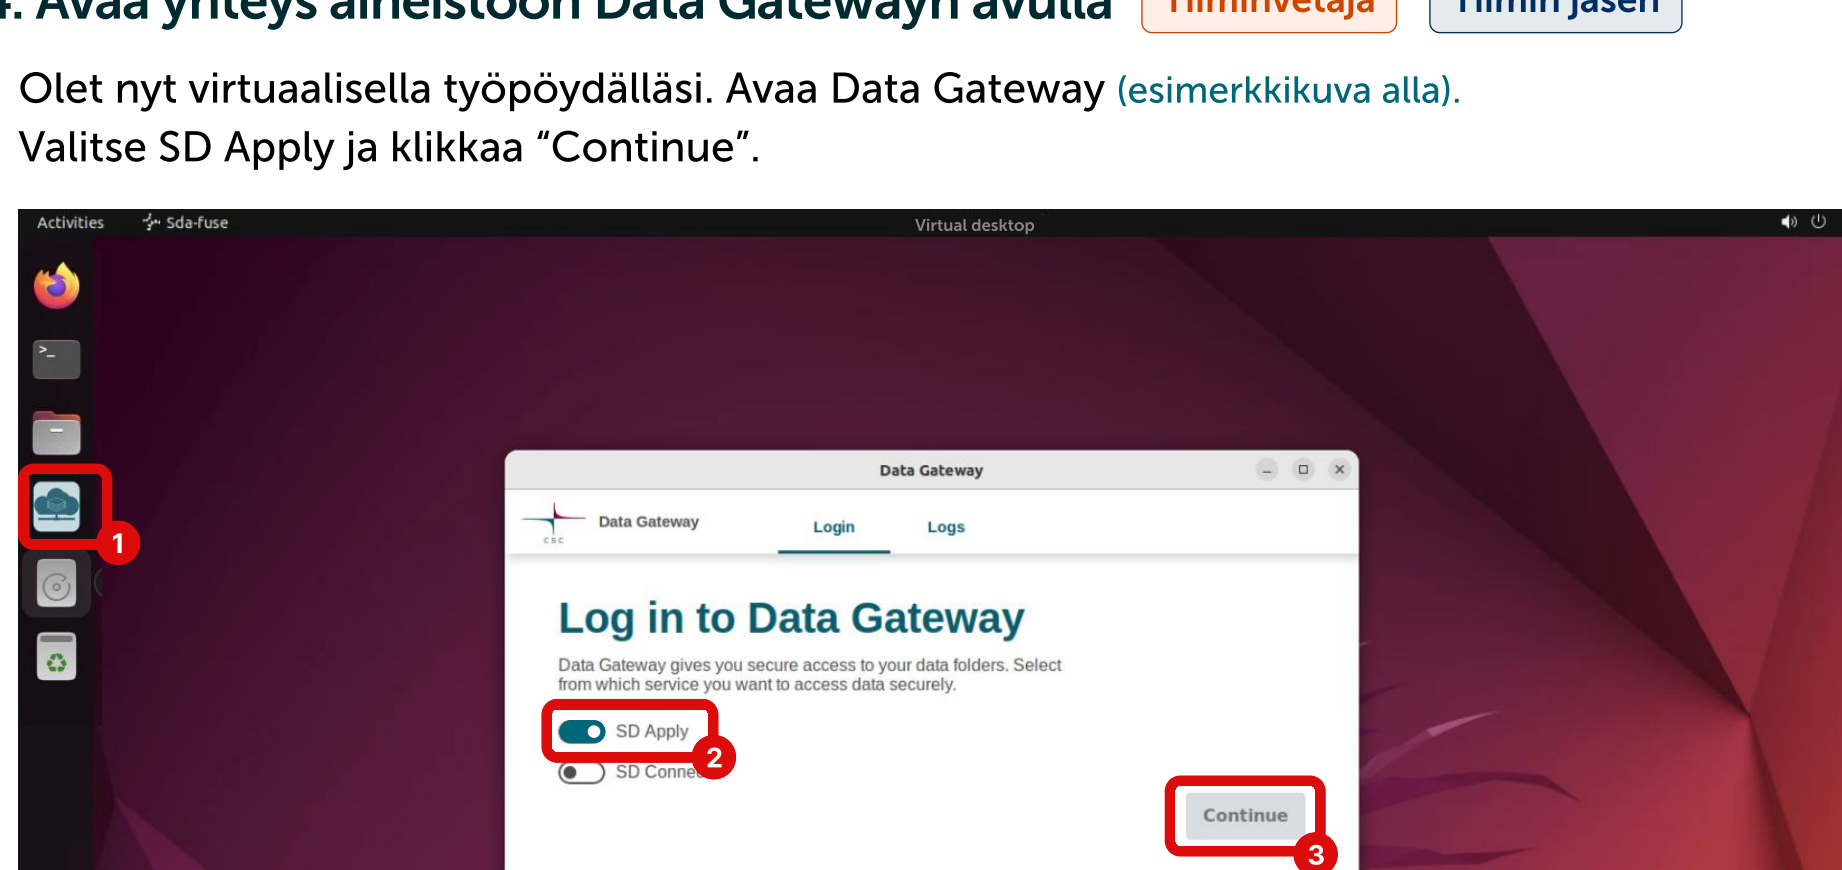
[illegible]. Avaa yhteys aineistoon Data Gatewayn avulla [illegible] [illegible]

Olet nyt virtuaalisella työpöydälläsi. Avaa Data Gateway (esimerkkikuva alla). Valitse SD Apply ja klikkaa “Continue”.

Activities Sda-fuse Virtual desktop

1

Data Gateway

Data Gateway Login Logs

CSC

Log in to Data Gateway

Data Gateway gives you secure access to your data folders. Select from which service you want to access data securely.

SD Apply

2

SD Conne

Continue

3